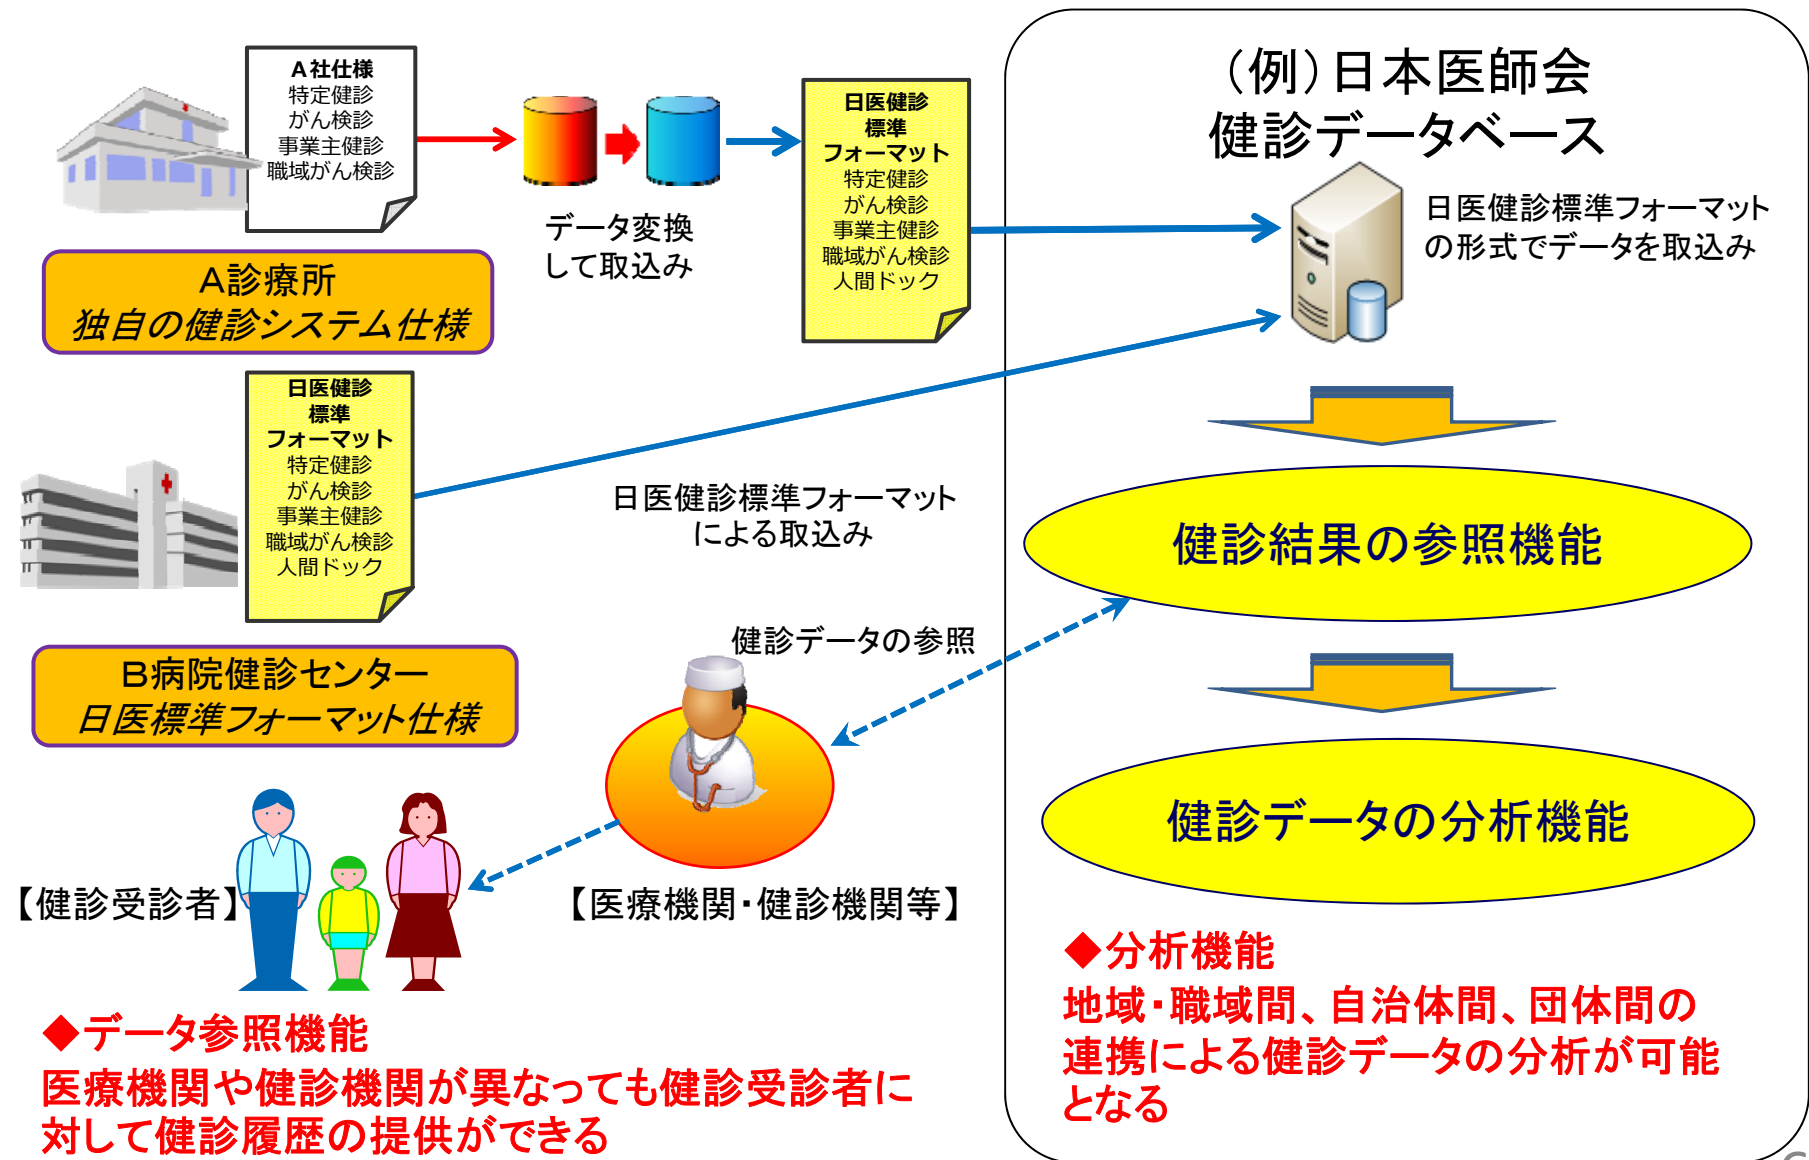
A社仕様
特定健診
がん検診
事業主健診
職域がん検診

A診療所
独自の健診システム仕様

データ変換
して取込み

日医健診
標準
フォーマット
特定健診
がん検診
事業主健診
職域がん検診
人間ドック

（例）日本医師会
健診データベース

日医健診標準フォーマット
の形式でデータを取込み

日医健診
標準
フォーマット
特定健診
がん検診
事業主健診
職域がん検診
人間ドック

B病院健診センター
日医標準フォーマット仕様

日医健診標準フォーマット
による取込み

健診結果の参照機能

健診データの参照

健診データの分析機能

【健診受診者】

【医療機関・健診機関等】

◆分析機能
地域・職域間、自治体間、団体間の連携による健診データの分析が可能となる

◆データ参照機能
医療機関や健診機関が異なっても健診受診者に対して健診履歴の提供ができる